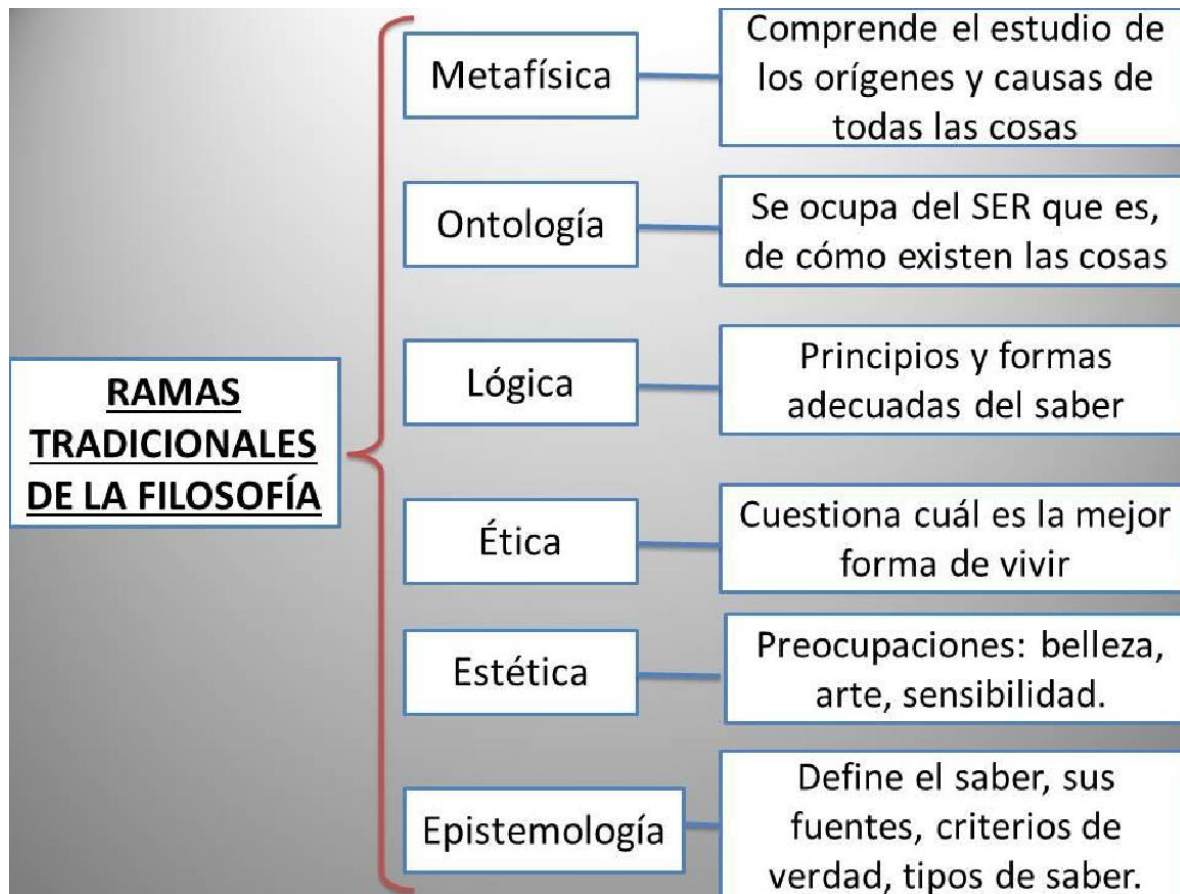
RAMAS TRADICIONALES DE LA FILOSOFÍA

Metafísica

Comprende el estudio de los orígenes y causas de todas las cosas

Ontología

Se ocupa del SER que es, de cómo existen las cosas

Lógica

Principios y formas adecuadas del saber

Ética

Cuestiona cuál es la mejor forma de vivir

Estética

Preocupaciones: belleza, arte, sensibilidad.

Epistemología

Define el saber, sus fuentes, criterios de verdad, tipos de saber.